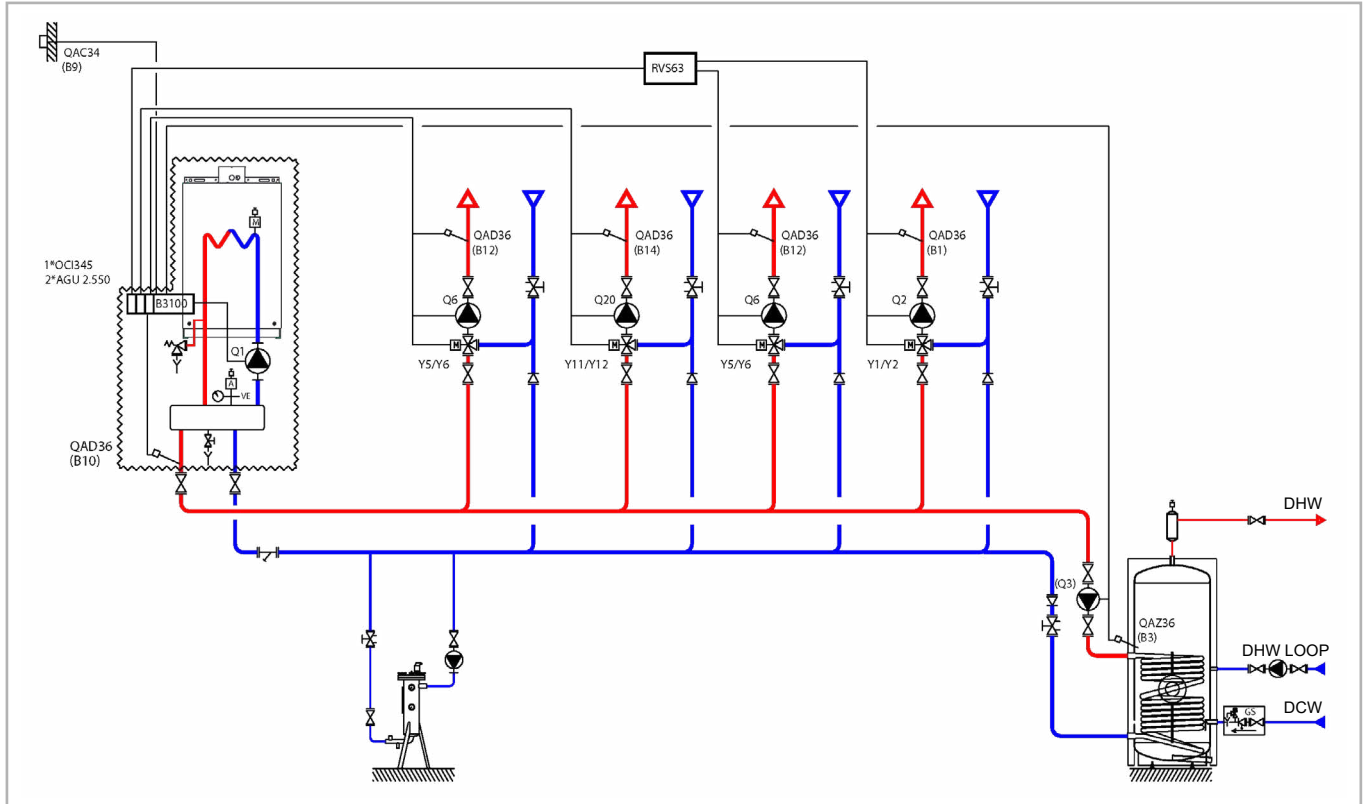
QAC34
(B9)

RVS63

M

1*OCI345
2*AGU 2.550

B3100

Q1

A

VE

QAD36
(B10)

QAD36
(B12)

Q6

Y5/Y6

QAD36
(B14)

Q20

Y11/Y12

QAD36
(B12)

Q6

Y5/Y6

QAD36
(B1)

Q2

Y1/Y2

DHW

(Q3)

QAZ36
(B3)

DHW LOOP

GS

DCW